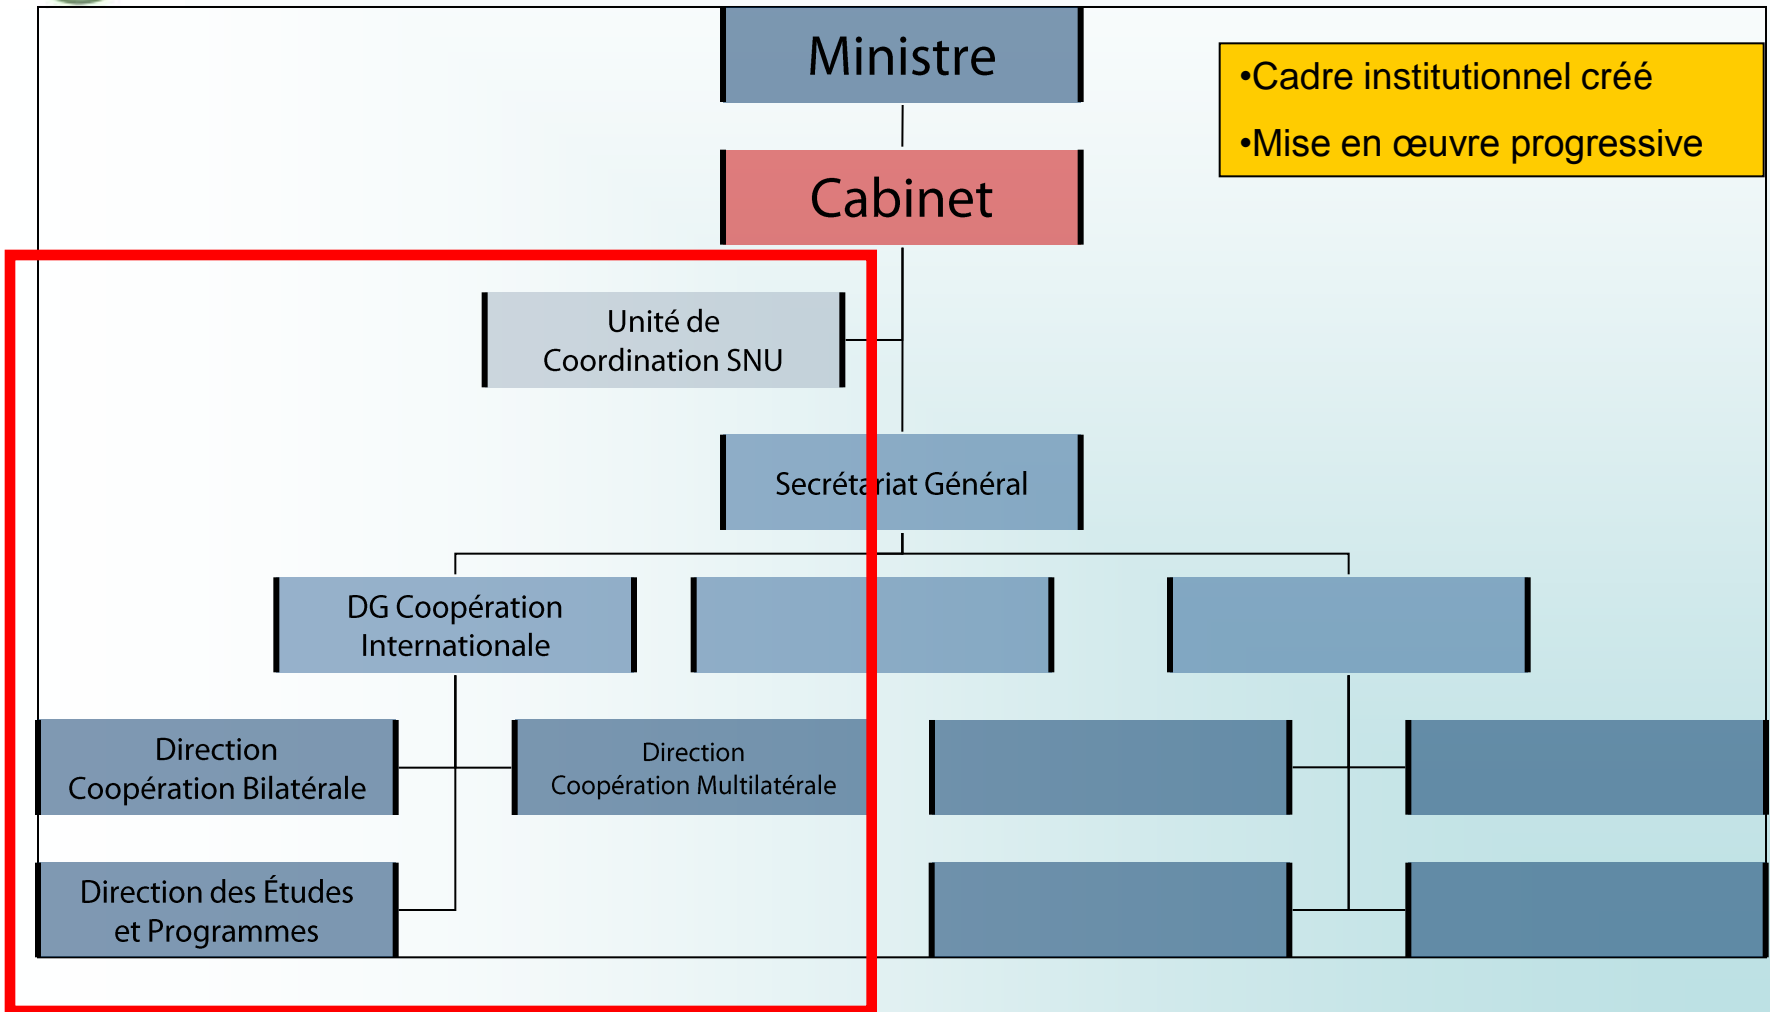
Ministre

•Cadre institutionnel créé
•Mise en œuvre progressive

Cabinet

Unité de Coordination SNU

Secrétariat Général

DG Coopération Internationale

Direction Coopération Bilatérale

Direction Coopération Multilatérale

Direction des Études et Programmes